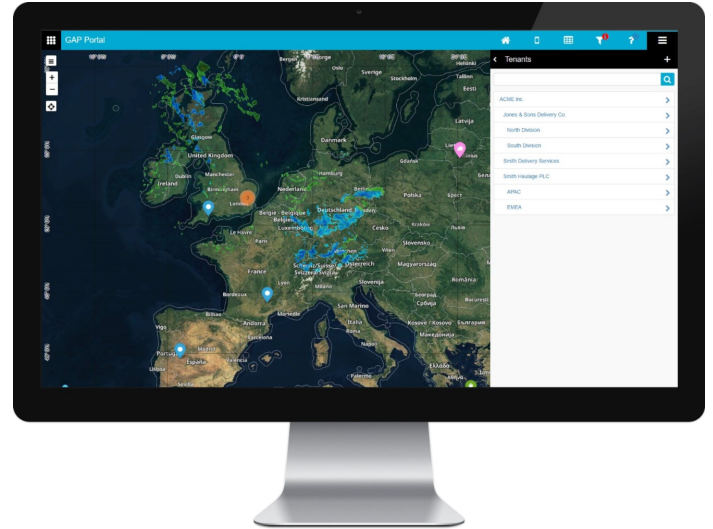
GAP Portal

Tenants

ACME Inc.

Jones & Sons Delivery Co.

North Division

South Division

Smith Delivery Services

Smith Haulage PLC

APAC

EMEA

Sverige
Stockholm
Tallinn
Eesti
Latvija
Kristiansand
Danmark
Glasgow
United Kingdom
Dublin
Manchester
Ireland
Birmingham
London
Nederland
Hamburg
Berlin
Gdańsk
Polska
Belgique
België
Deutschland
Luxembourg
Česko
Kraków
Le Havre
Paris
France
Slovensko
Schweiz
Suisse
Svizzera
Österreich
Magyarország
România
Bordeaux
Milano
Slovenija
Marseille
San Marino
Beograd
București
Bilbao
Andorra
Barcelona
Italia
Roma
Kosovo / Kosova
България
Македонија
Vigo
Portugal
España
Valencia
Lisboa
Napoli
Palermo
Ελλάδα